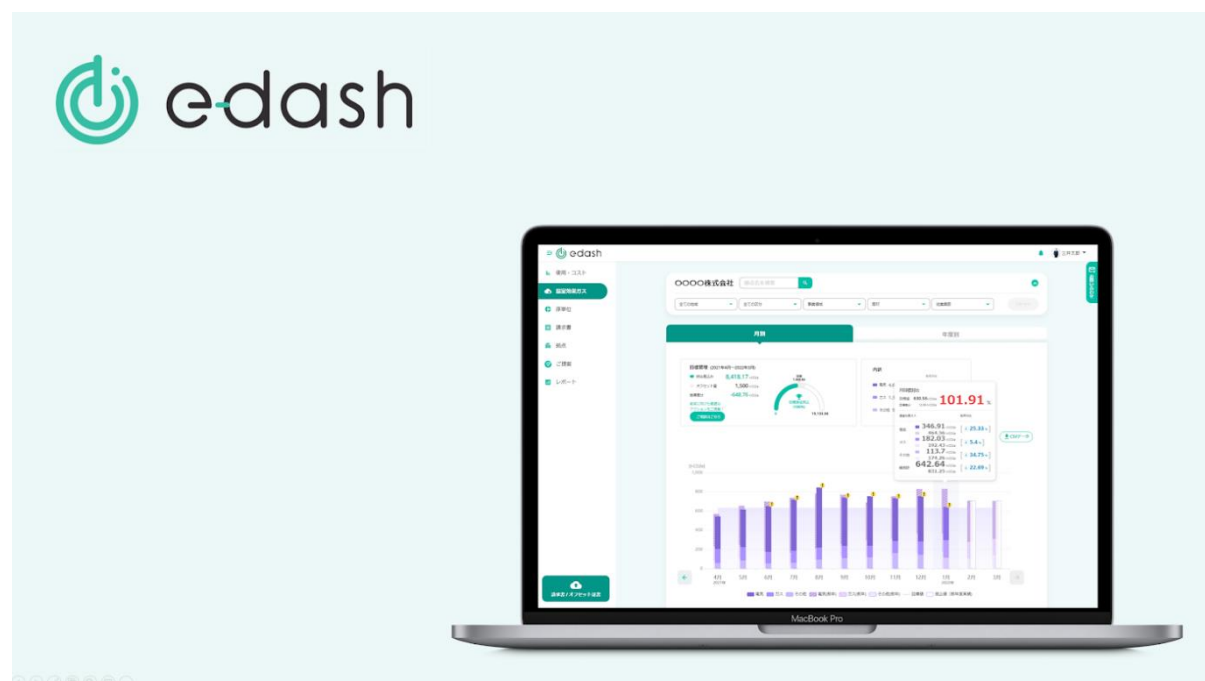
e-dash

e-dash

費用・コスト

温室効果ガス

請求書

拠点

ご提案

レポート

〇〇〇〇株式会社

月別

年度別

101.91

346.91

182.03

113.7

642.64

4月

5月

6月

7月

8月

9月

10月

11月

12月

1月

2月

3月

MacBook Pro